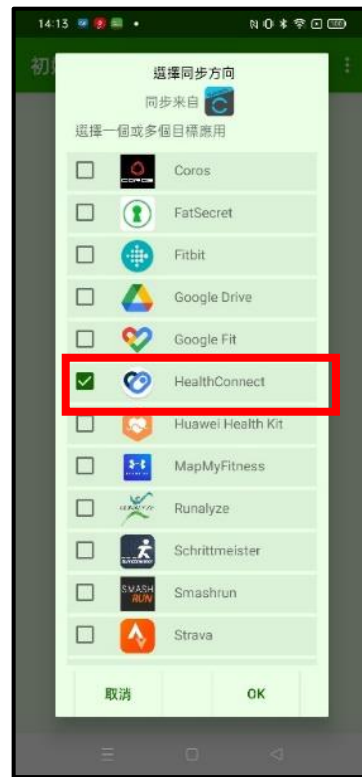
14:13

初

選擇同步方向

同步來自

選擇一個或多個目標應用

COROS

Coros

FatSecret

Fitbit

Google Drive

Google Fit

HealthConnect

Huawei Health Kit

MapMyFitness

Runalyze

Schrittmeister

SMASH RUN

Smashrun

Strava

取消

OK